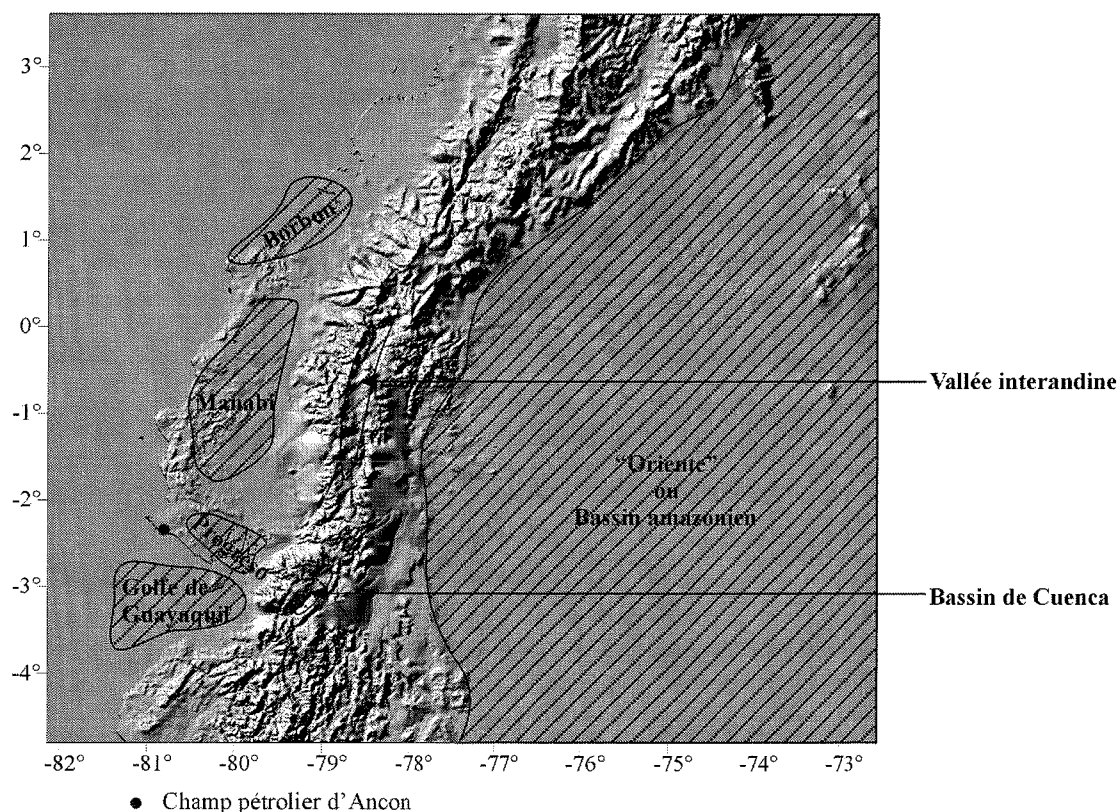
3°
2°
1°
0°
-1°
-2°
-3°
-4°

Borbon
Manabi
Progreso
Golfe de Guayaquil
"Oriente" ou Bassin amazonien

Vallée interandine
Bassin de Cuenca

-82° -81° -80° -79° -78° -77° -76° -75° -74° -73°

● Champ pétrolier d'Ancon